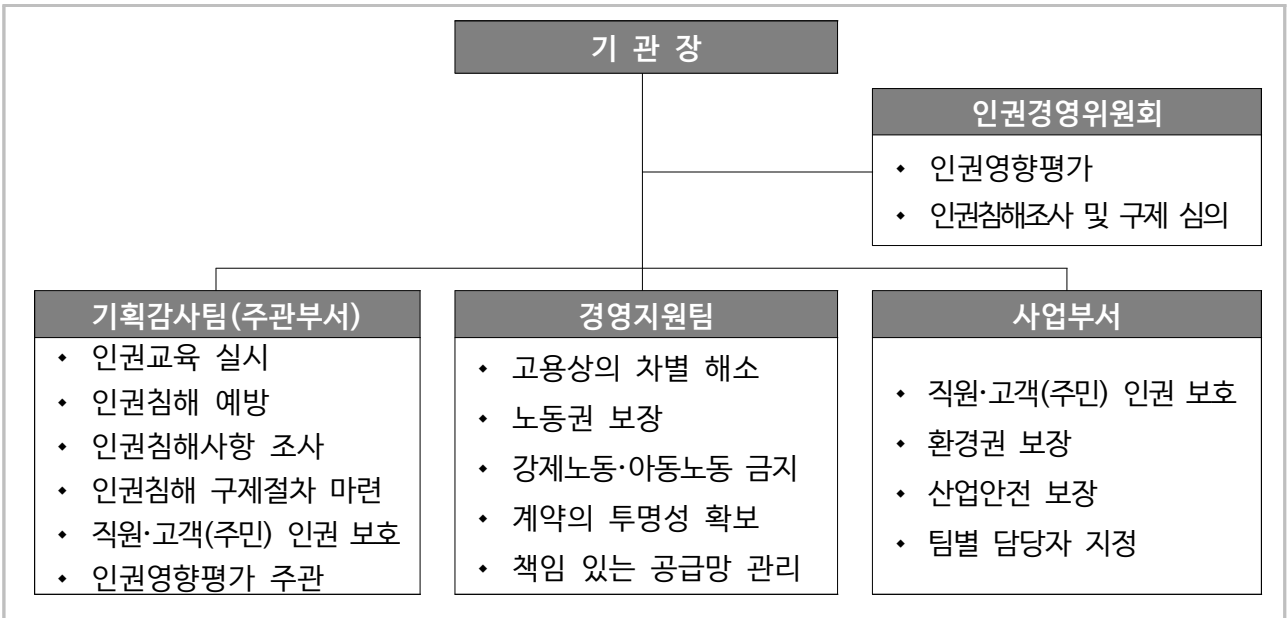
기 관 장

인권경영위원회
- 인권영향평가
- 인권침해조사 및 구제 심의

기획감사팀(주관부서)
- 인권교육 실시
- 인권침해 예방
- 인권침해사항 조사
- 인권침해 구제절차 마련
- 직원·고객(주민) 인권 보호
- 인권영향평가 주관

경영지원팀
- 고용상의 차별 해소
- 노동권 보장
- 강제노동·아동노동 금지
- 계약의 투명성 확보
- 책임 있는 공급망 관리

사업부서
- 직원·고객(주민) 인권 보호
- 환경권 보장
- 산업안전 보장
- 팀별 담당자 지정